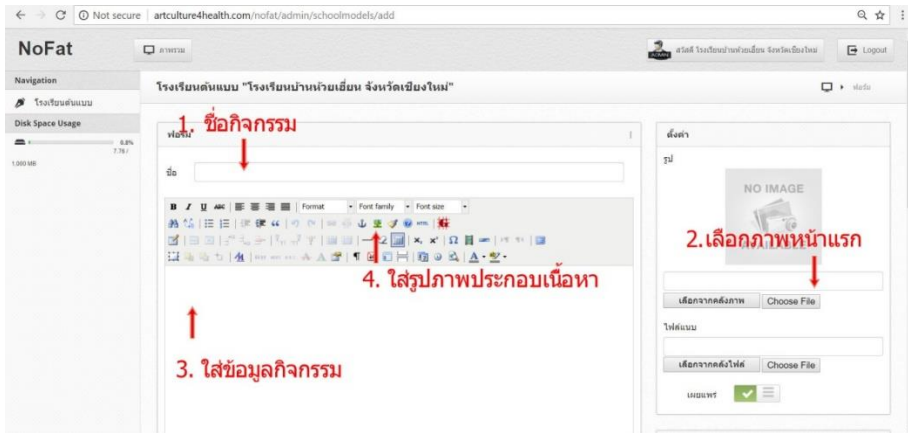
Not secure | artculture4health.com/nofat/admin/schoolmodels/add

NoFat

ภาพรวม

สวัสดี โรงเรียนบ้านห้วยเฮี้ยน จังหวัดเชียงใหม่

Logout

Navigation

โรงเรียนต้นแบบ

Disk Space Usage

6.8%

7.76 /

1,000 MB

โรงเรียนต้นแบบ "โรงเรียนบ้านห้วยเฮี้ยน จังหวัดเชียงใหม่"

ฟอร์ม

1. ชื่อกิจกรรม

ชื่อ

Format

Font family

Font size

4. ใส่รูปภาพประกอบเนื้อหา

3. ใส่ข้อมูลกิจกรรม

ตั้งค่า

รูป

NO IMAGE

2.เลือกภาพหน้าแรก

เลือกจากคลังภาพ

Choose File

ไฟล์แนบ

เลือกจากคลังไฟล์

Choose File

เผยแพร่